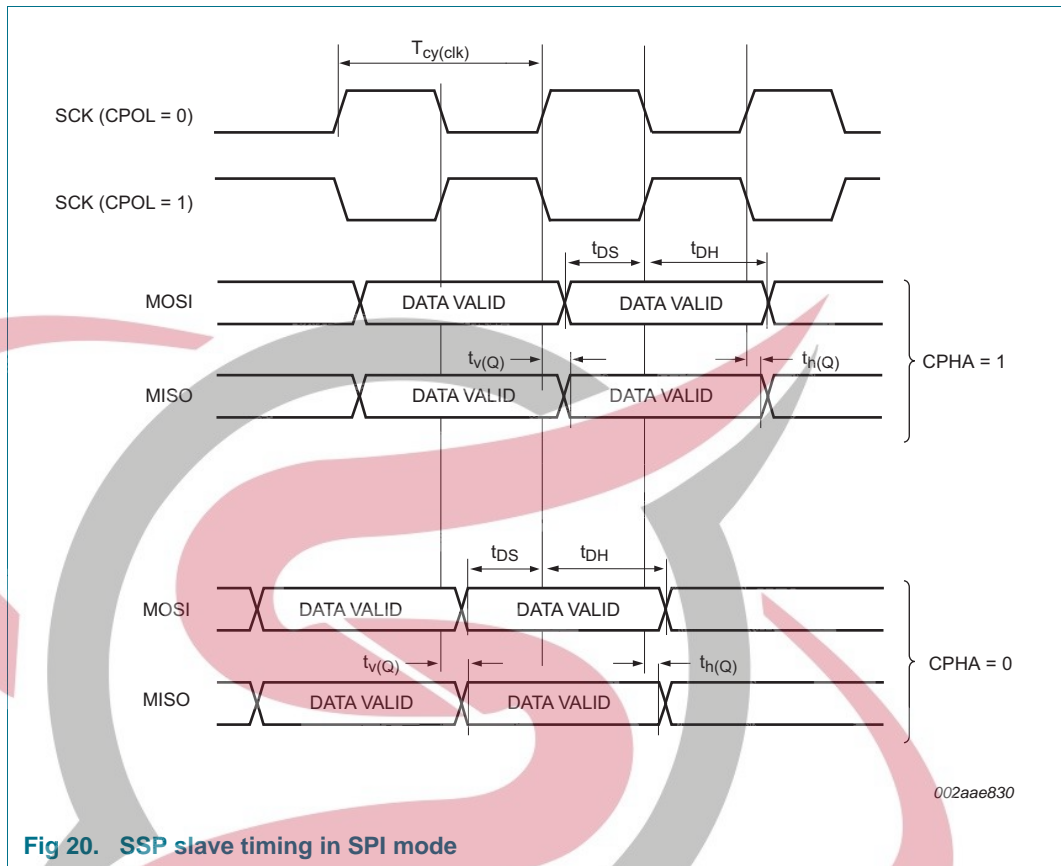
$T_{cy(clk)}$

SCK (CPOL = 0)

SCK (CPOL = 1)

$t_{DS}$ $t_{DH}$

MOSI DATA VALID DATA VALID

$t_{v(Q)}$ $t_{h(Q)}$

MISO DATA VALID DATA VALID

CPHA = 1

$t_{DS}$ $t_{DH}$

MOSI DATA VALID DATA VALID

$t_{v(Q)}$ $t_{h(Q)}$

MISO DATA VALID DATA VALID

CPHA = 0

002aae830

Fig 20. SSP slave timing in SPI mode